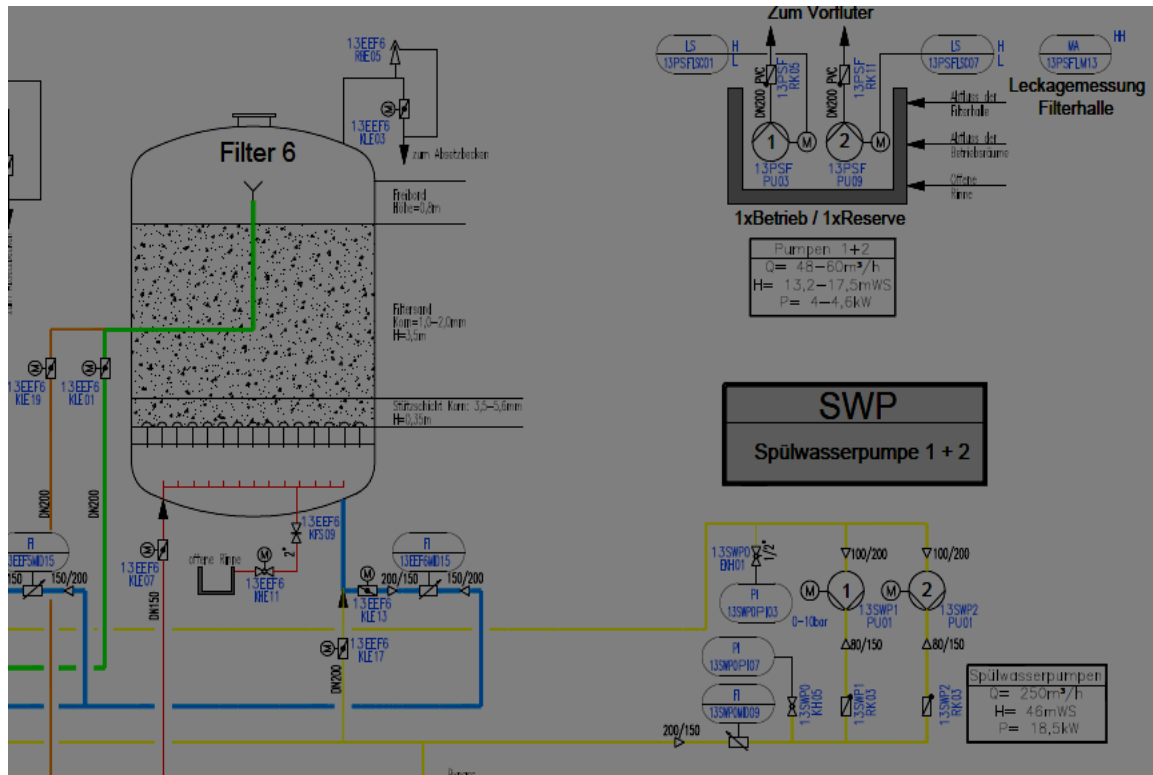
Zum Vorfluter

LS
13PSFLSC01
H
L

DN200 PVC
13PSF RK05

DN200 PVC
13PSF RK11

LS
13PSFLSC07
H
L

MA
13PSFLM13
HH

Leckagemessung Filterhalle

Abfluss der Filterhalle

Abfluss der Betriebsräume

Offene Rinne

1
M
13PSF PU03

2
M
13PSF PU09

1xBetrieb / 1xReserve

Pumpen 1+2
Q= 48–60m³/h
H= 13,2–17,5mWS
P= 4–4,6kW

13EEF6
RKE05

M
13EEF6
KLE03

zum Absetzbecken

Filter 6

Freibord
Höhe=0,8m

Filtersand
Korn=1,0–2,0mm
H=3,5m

Stützschicht Korn: 3,5–5,6mm
H=0,35m

M
13EEF6
KLE19

M
13EEF6
KLE01

DN200

DN200

FI
13EEF6MD15
150
150/200

M
13EEF6
KLE07

DN150

offene Rinne

M
13EEF6
RKE11

2"

13EEF6
KFS09

FI
13EEF6MD15
200/150
150/200

M
13EEF6
KLE13

M
13EEF6
KLE17

DN200

SWP

Spülwasserpumpe 1 + 2

13SWP0
EKH01
1/2"

PI
13SWP0PI03

0–10bar

100/200
M
1
13SWP1
PU01

100/200
M
2
13SWP2
PU01

80/150

80/150

PI
13SWP0PI07

FI
13SWP0MD09

13SWP0
KH05

13SWP1
RK03

13SWP2
RK03

200/150

Spülwasserpumpen
Q= 250m³/h
H= 46mWS
P= 18,5kW